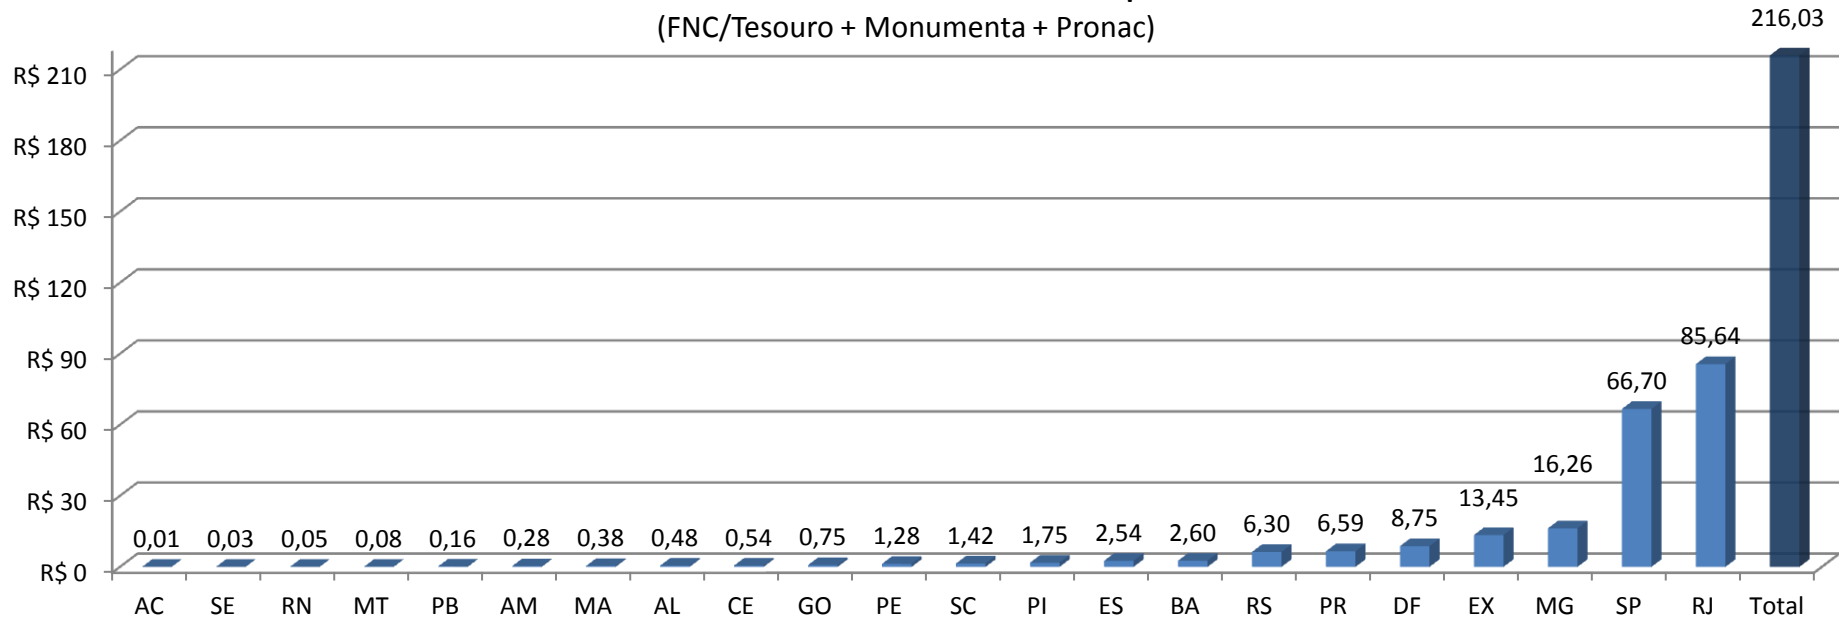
(FNC/Tesouro + Monumenta + Pronac)

216,03

R$ 210
R$ 180
R$ 150
R$ 120
R$ 90
R$ 60
R$ 30
R$ 0

85,64
66,70
16,26
13,45
8,75
6,59
6,30
2,60
2,54
1,75
1,42
1,28
0,75
0,54
0,48
0,38
0,28
0,16
0,08
0,05
0,03
0,01

AC SE RN MT PB AM MA AL CE GO PE SC PI ES BA RS PR DF EX MG SP RJ Total